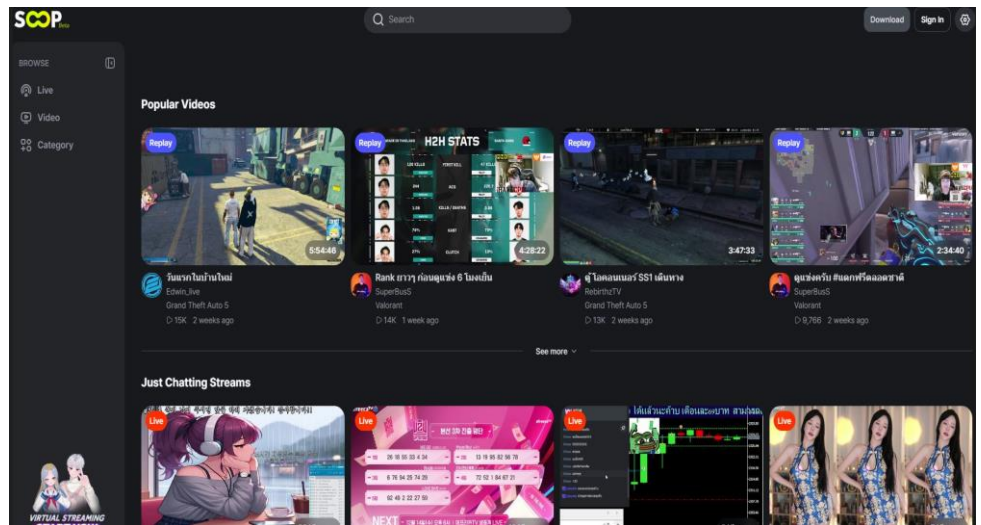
SOOP Beta

Search

Download Sign In

BROWSE

Live

Video

Category

Popular Videos

Replay
5:54:46
วันแรกในบ้านใหม่
Edwin_live
Grand Theft Auto 5
▷15K 2 weeks ago

Replay
H2H STATS
4:28:22
Rank ยาวๆ ก่อนดูแข่ง 6 โมงเย็น
SuperBusS
Valorant
▷14K 1 week ago

Replay
3:47:33
ผู้ โอคอนเนอร์ SS1 เดินทาง
RebirthzTV
Grand Theft Auto 5
▷13K 2 weeks ago

Replay
2:34:40
ดูแข่งครับ #แตกฟรีตลอดชาติ
SuperBusS
Valorant
▷9,766 2 weeks ago

See more

Just Chatting Streams

Live

Live

Live

Live

VIRTUAL STREAMING